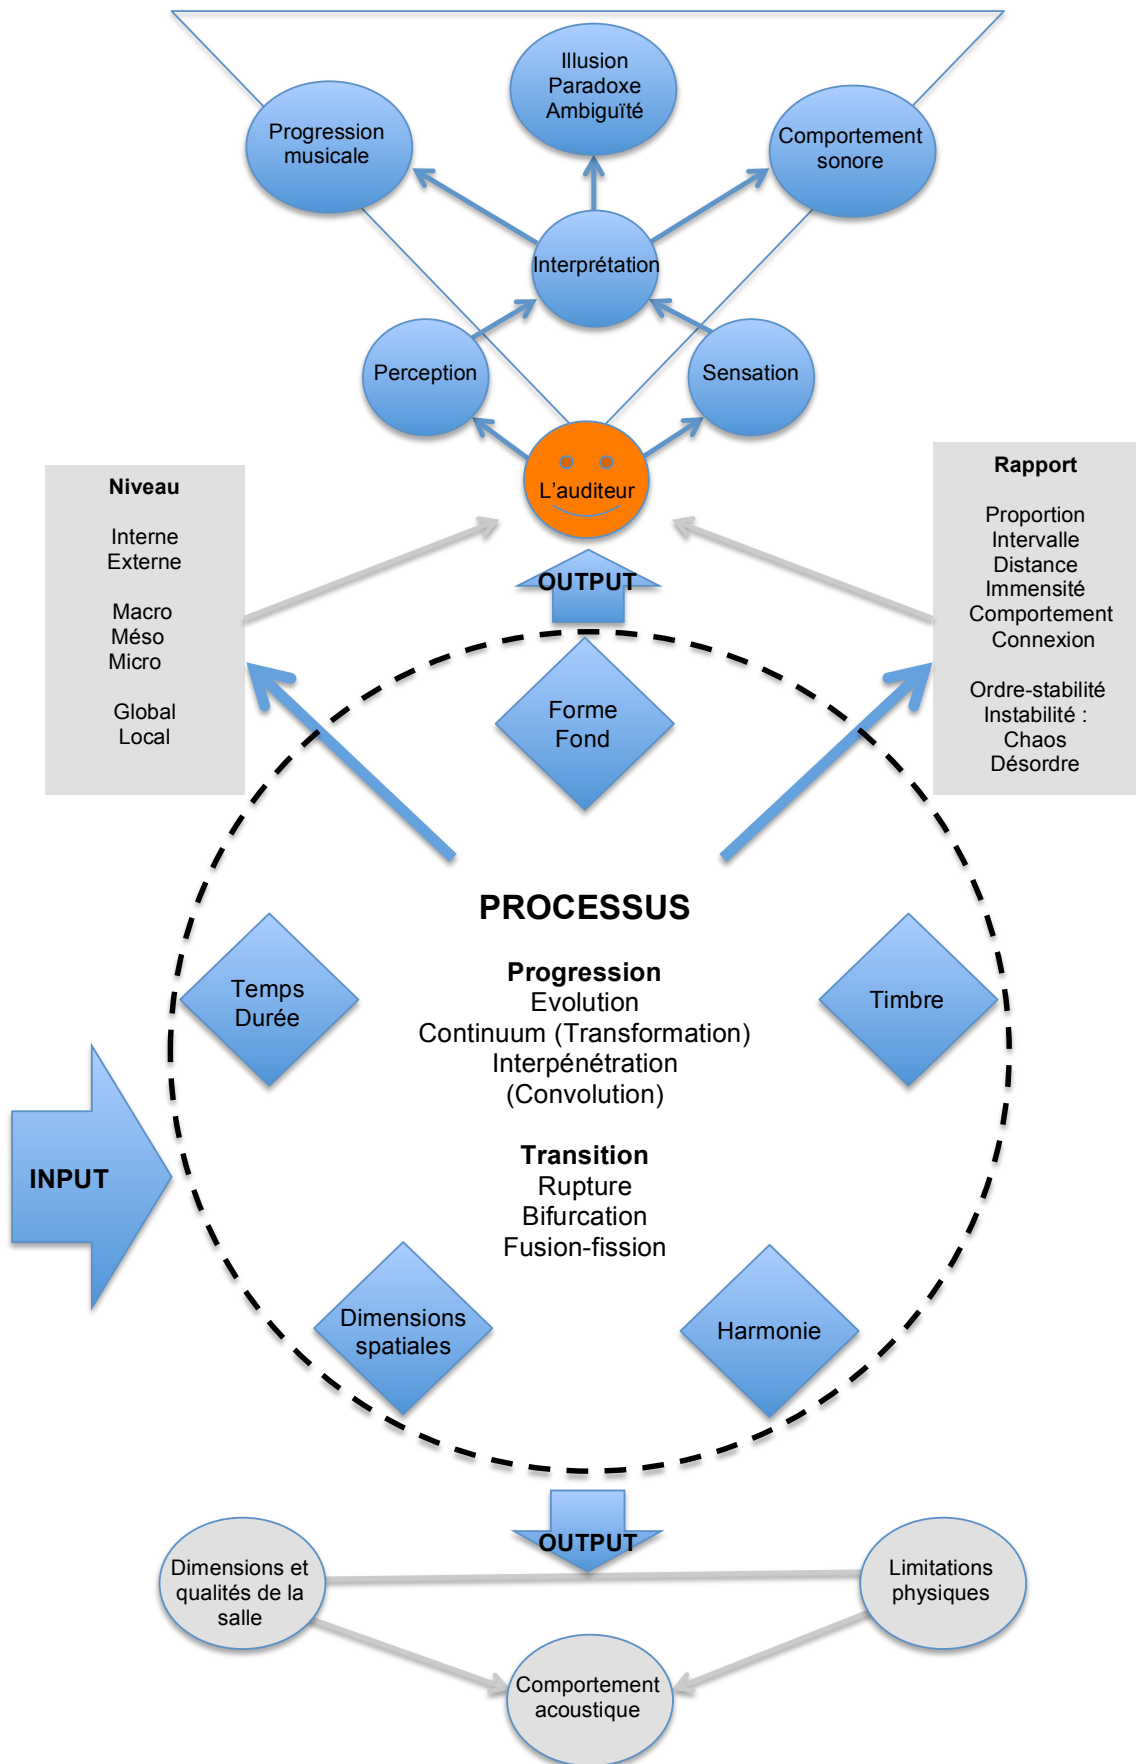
Progression musicale

Illusion
Paradoxe
Ambiguïté

Comportement sonore

Interprétation

Perception

Sensation

L'auditeur

Niveau

Interne
Externe

Macro
Méso
Micro

Global
Local

Rapport

Proportion
Intervalle
Distance
Immensité
Comportement
Connexion

Ordre-stabilité
Instabilité :
Chaos
Désordre

OUTPUT

Forme
Fond

PROCESSUS

Progression
Evolution
Continuum (Transformation)
Interpénétration
(Convolution)

Transition
Rupture
Bifurcation
Fusion-fission

Temps
Durée

Timbre

INPUT

Dimensions spatiales

Harmonie

OUTPUT

Dimensions et qualités de la salle

Limitations physiques

Comportement acoustique